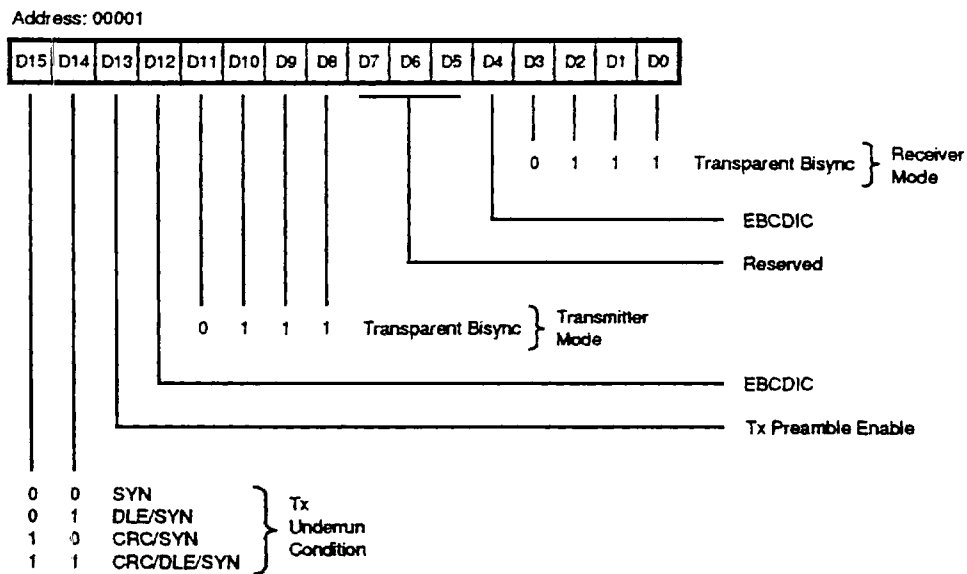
Address: 00001

| D15 | D14 | D13 | D12 | D11 | D10 | D9 | D8 | D7 | D6 | D5 | D4 | D3 | D2 | D1 | D0 |
|---|---|---|---|---|---|---|---|---|---|---|---|---|---|---|---|

0 1 1 1 Transparent Bisync } Receiver Mode

EBCDIC

Reserved

0 1 1 1 Transparent Bisync } Transmitter Mode

EBCDIC

Tx Preamble Enable

0 0 SYN
0 1 DLE/SYN
1 0 CRC/SYN
1 1 CRC/DLE/SYN
} Tx Underrun Condition